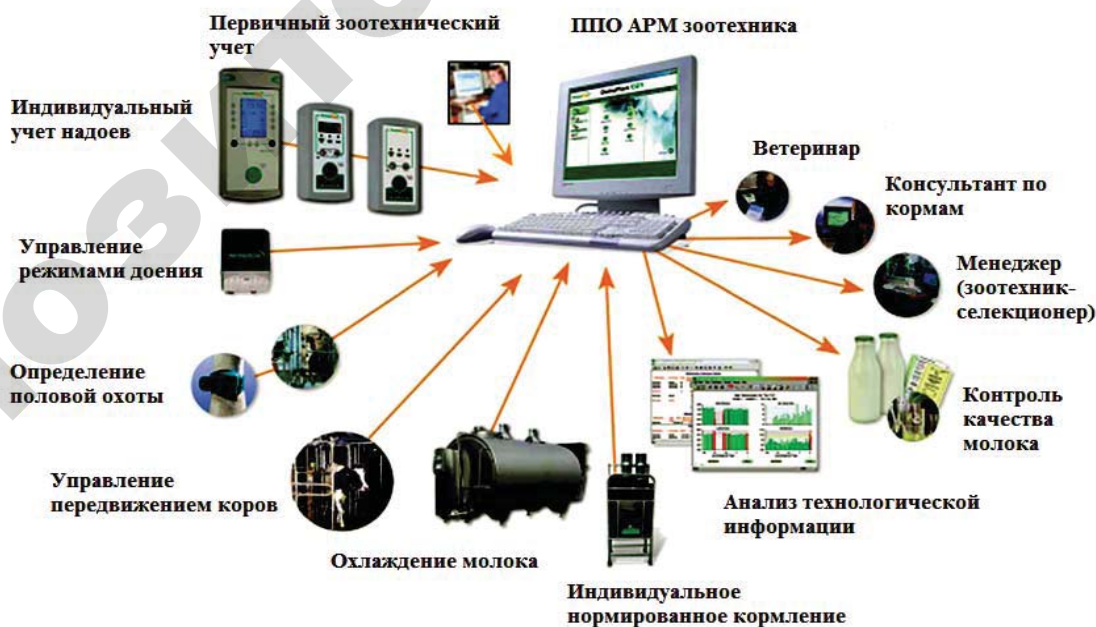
Первичный зоотехнический учет

ППО АРМ зоотехника

Индивидуальный учет надоев

Ветеринар

Консультант по кормам

Управление режимами доения

Менеджер (зоотехник-селекционер)

Определение половой охоты

Контроль качества молока

Управление передвижением коров

Анализ технологической информации

Охлаждение молока

Индивидуальное нормированное кормление